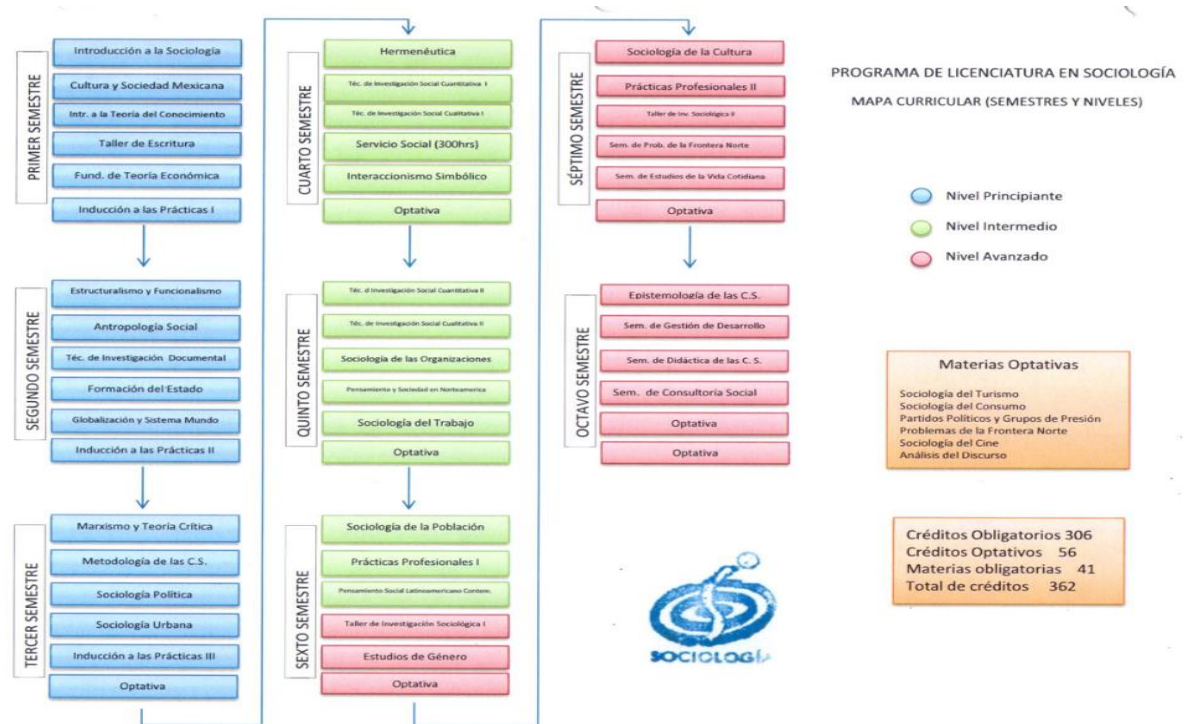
PRIMER SEMESTRE
Introducción a la Sociología
Cultura y Sociedad Mexicana
Intr. a la Teoría del Conocimiento
Taller de Escritura
Fund. de Teoría Económica
Inducción a las Prácticas I

SEGUNDO SEMESTRE
Estructuralismo y Funcionalismo
Antropología Social
Téc. de Investigación Documental
Formación del Estado
Globalización y Sistema Mundo
Inducción a las Prácticas II

TERCER SEMESTRE
Marxismo y Teoría Crítica
Metodología de las C.S.
Sociología Política
Sociología Urbana
Inducción a las Prácticas III
Optativa

CUARTO SEMESTRE
Hermenéutica
Téc. de Investigación Social Cuantitativa I
Téc. de Investigación Social Cualitativa I
Servicio Social (300hrs)
Interaccionismo Simbólico
Optativa

QUINTO SEMESTRE
Téc. d Investigación Social Cuantitativa II
Téc. de Investigación Social Cualitativa II
Sociología de las Organizaciones
Pensamiento y Sociedad en Norteamerica
Sociología del Trabajo
Optativa

SEXTO SEMESTRE
Sociología de la Población
Prácticas Profesionales I
Pensamiento Social Latinoamericano Contem.
Taller de Investigación Sociológica I
Estudios de Género
Optativa

SÉPTIMO SEMESTRE
Sociología de la Cultura
Prácticas Profesionales II
Taller de Inv. Sociológica II
Sem. de Prob. de la Frontera Norte
Sem. de Estudios de la Vida Cotidiana
Optativa

OCTAVO SEMESTRE
Epistemología de las C.S.
Sem. de Gestión de Desarrollo
Sem. de Didáctica de las C. S.
Sem. de Consultoría Social
Optativa
Optativa

PROGRAMA DE LICENCIATURA EN SOCIOLOGÍA
MAPA CURRICULAR (SEMESTRES Y NIVELES)

Nivel Principiante
Nivel Intermedio
Nivel Avanzado

Materias Optativas
Sociología del Turismo
Sociología del Consumo
Partidos Políticos y Grupos de Presión
Problemas de la Frontera Norte
Sociología del Cine
Análisis del Discurso

Créditos Obligatorios 306
Créditos Optativos 56
Materias obligatorias 41
Total de créditos 362

SOCIOLOGÍA